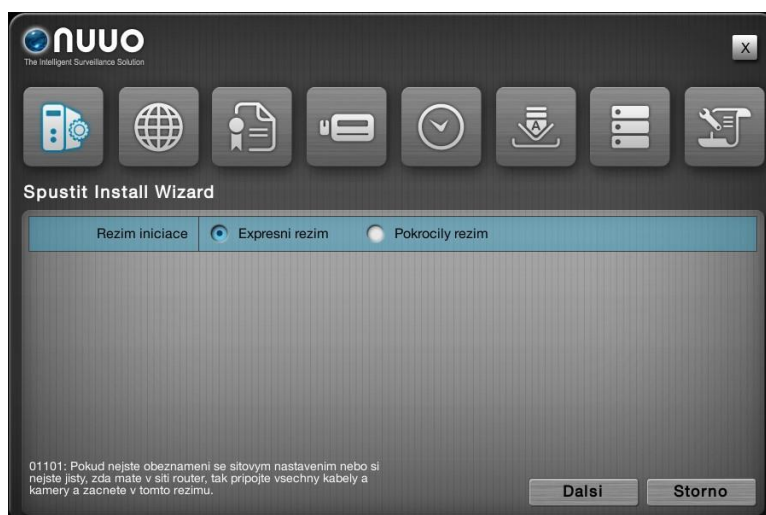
NUUO
The Intelligent Surveillance Solution

X

Spustit Install Wizard

Rezim iniciace | Expresni rezim | Pokrocily rezim

01101: Pokud nejste obeznameni se sitovym nastavenim nebo si nejste jisty, zda mate v siti router, tak pripojte vsechny kabely a kamery a zacnete v tomto rezimu.

Dalsi

Storno